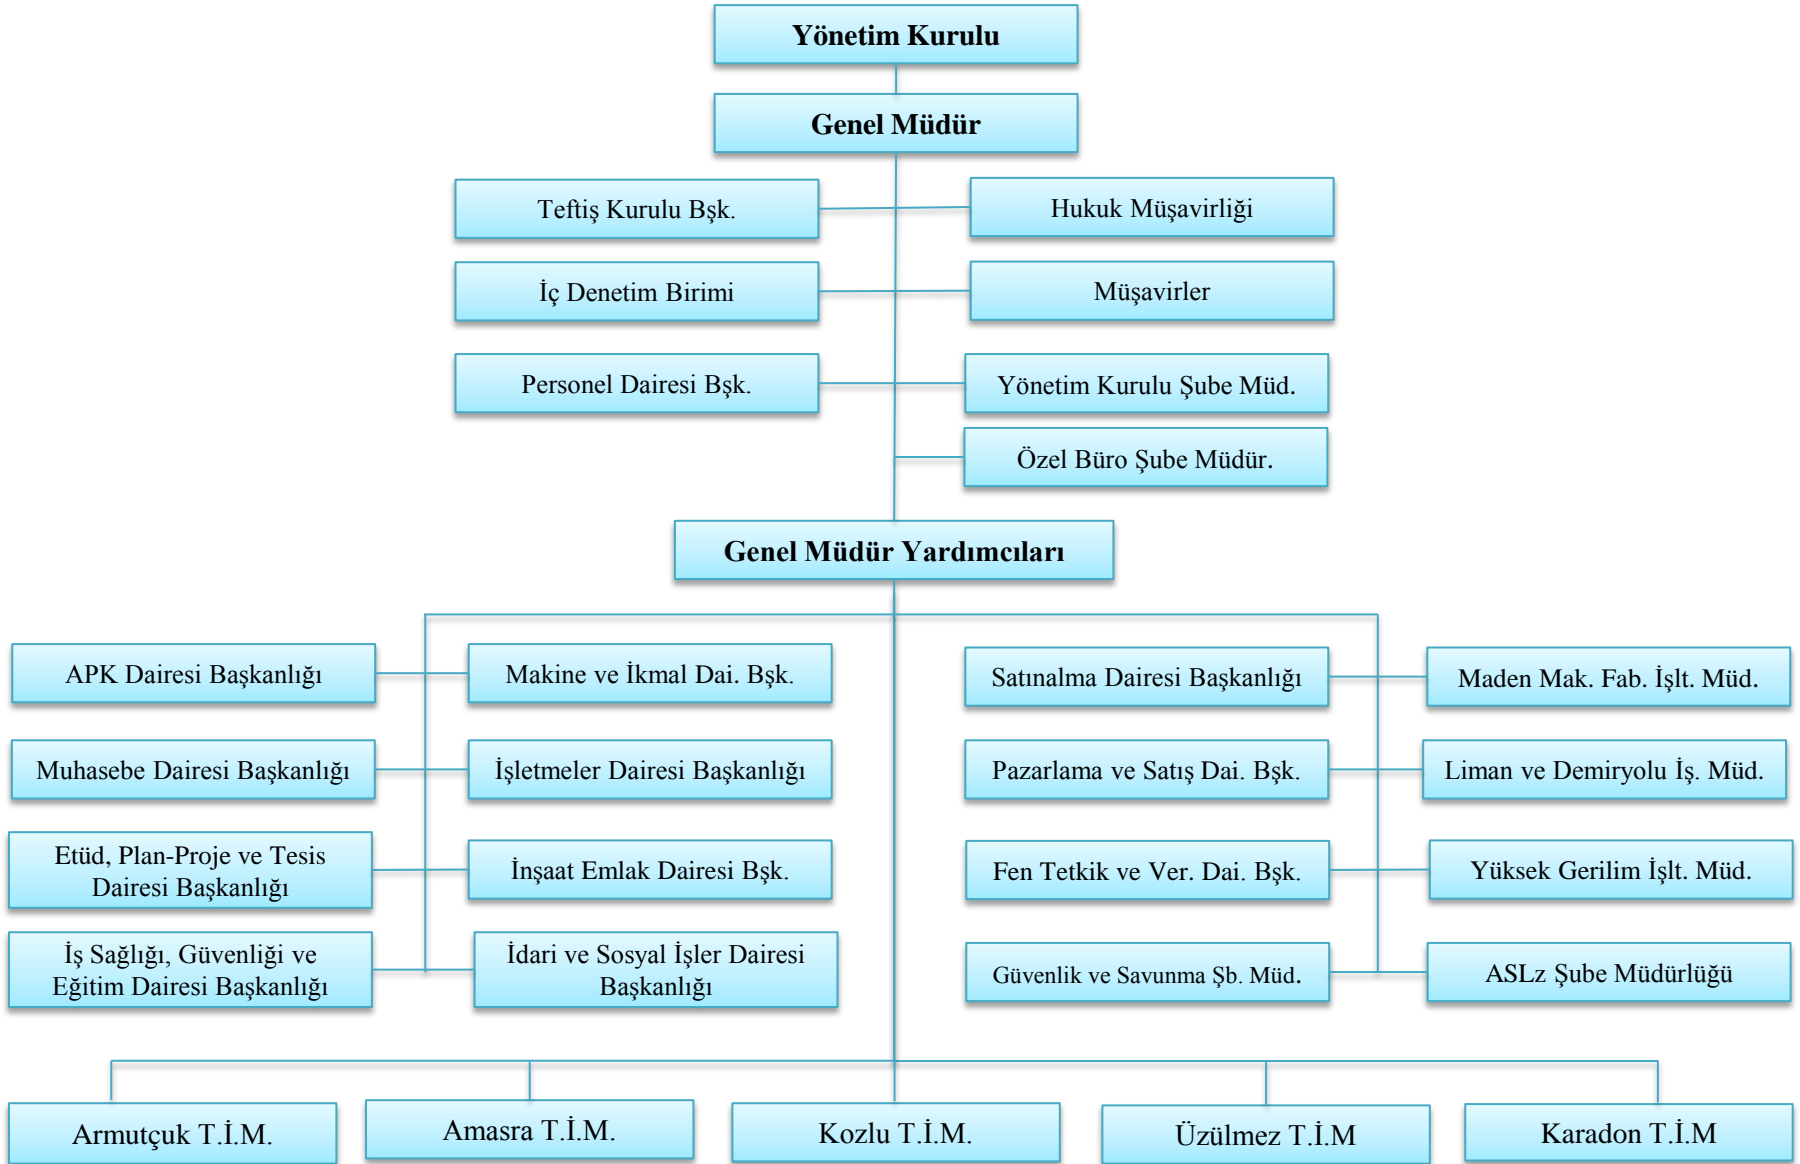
Yönetim Kurulu

Genel Müdür

Teftiş Kurulu Bşk.

Hukuk Müşavirliği

İç Denetim Birimi

Müşavirler

Personel Dairesi Bşk.

Yönetim Kurulu Şube Müd.

Özel Büro Şube Müdür.

Genel Müdür Yardımcıları

APK Dairesi Başkanlığı

Makine ve İkmal Dai. Bşk.

Satınalma Dairesi Başkanlığı

Maden Mak. Fab. İşlt. Müd.

Muhasebe Dairesi Başkanlığı

İşletmeler Dairesi Başkanlığı

Pazarlama ve Satış Dai. Bşk.

Liman ve Demiryolu İş. Müd.

Etüd, Plan-Proje ve Tesis Dairesi Başkanlığı

İnşaat Emlak Dairesi Bşk.

Fen Tetkik ve Ver. Dai. Bşk.

Yüksek Gerilim İşlt. Müd.

İş Sağlığı, Güvenliği ve Eğitim Dairesi Başkanlığı

İdari ve Sosyal İşler Dairesi Başkanlığı

Güvenlik ve Savunma Şb. Müd.

ASLz Şube Müdürlüğü

Armutçuk T.İ.M.

Amasra T.İ.M.

Kozlu T.İ.M.

Üzülmez T.İ.M

Karadon T.İ.M